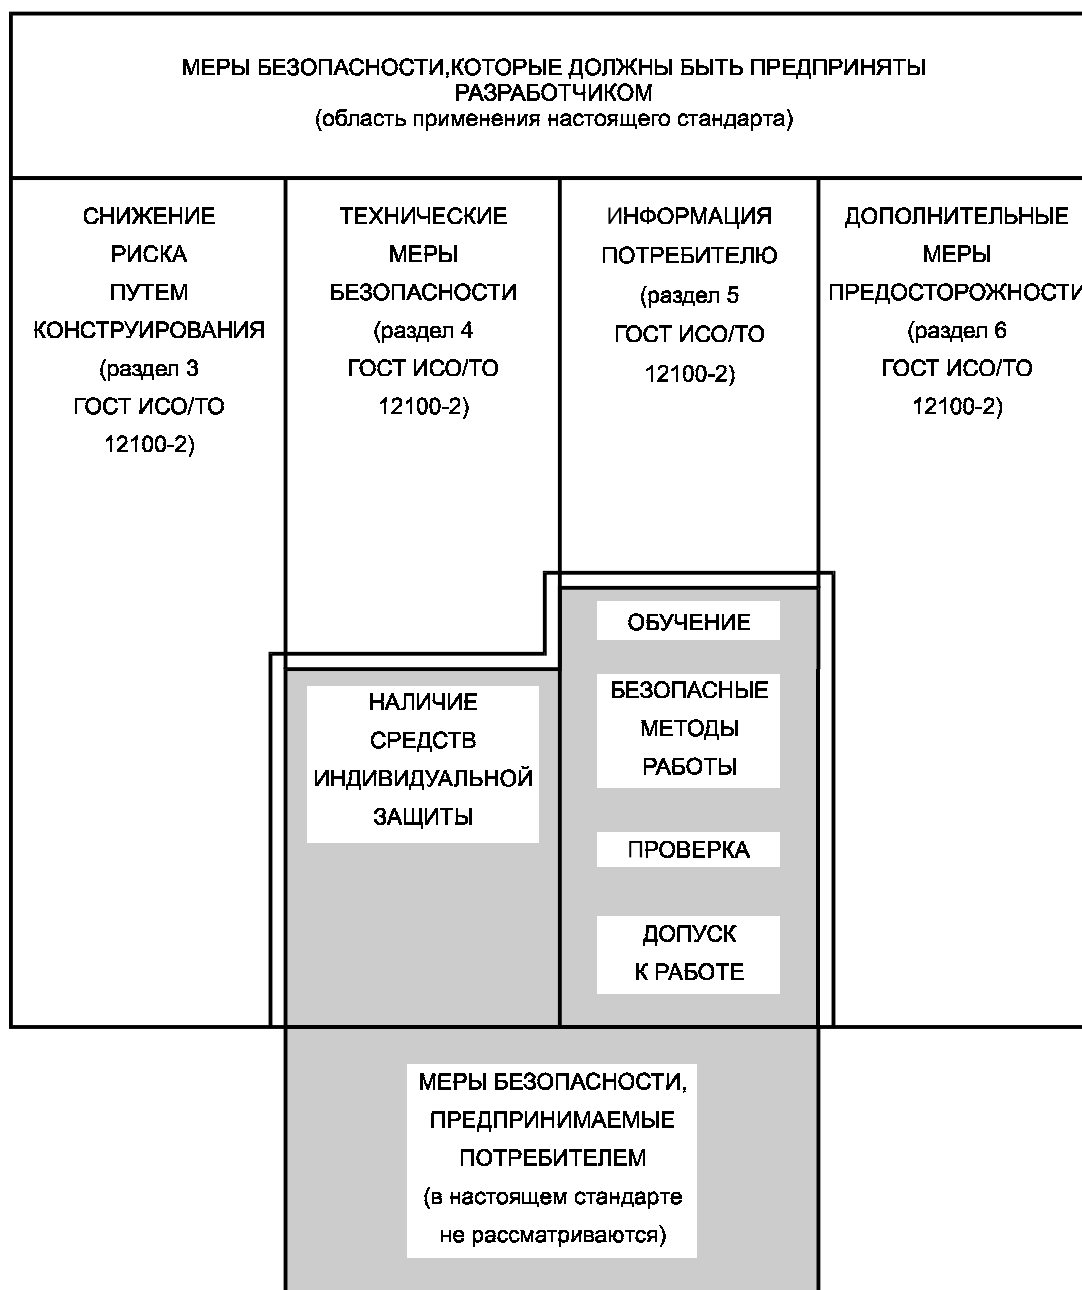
МЕРЫ БЕЗОПАСНОСТИ,КОТОРЫЕ ДОЛЖНЫ БЫТЬ ПРЕДПРИНЯТЫ РАЗРАБОТЧИКОМ
(область применения настоящего стандарта)

СНИЖЕНИЕ РИСКА ПУТЕМ КОНСТРУИРОВАНИЯ (раздел 3 ГОСТ ИСО/ТО 12100-2)

ТЕХНИЧЕСКИЕ МЕРЫ БЕЗОПАСНОСТИ (раздел 4 ГОСТ ИСО/ТО 12100-2)

ИНФОРМАЦИЯ ПОТРЕБИТЕЛЮ (раздел 5 ГОСТ ИСО/ТО 12100-2)

ДОПОЛНИТЕЛЬНЫЕ МЕРЫ ПРЕДОСТОРОЖНОСТИ (раздел 6 ГОСТ ИСО/ТО 12100-2)

ОБУЧЕНИЕ

НАЛИЧИЕ СРЕДСТВ ИНДИВИДУАЛЬНОЙ ЗАЩИТЫ

БЕЗОПАСНЫЕ МЕТОДЫ РАБОТЫ

ПРОВЕРКА

ДОПУСК К РАБОТЕ

МЕРЫ БЕЗОПАСНОСТИ, ПРЕДПРИНИМАЕМЫЕ ПОТРЕБИТЕЛЕМ (в настоящем стандарте не рассматриваются)